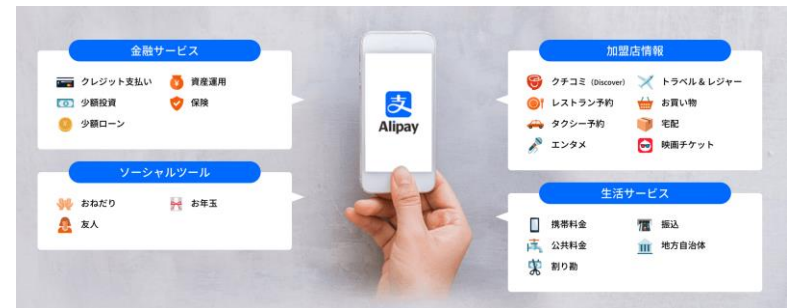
金融サービス

クレジット支払い
資産運用
少額投資
保険
少額ローン

ソーシャルツール

おねだり
お年玉
友人

支

Alipay

加盟店情報

クチコミ (Discover)
トラベル＆レジャー
レストラン予約
お買い物
タクシー予約
宅配
エンタメ
映画チケット

生活サービス

携帯料金
振込
公共料金
地方自治体
割り勘